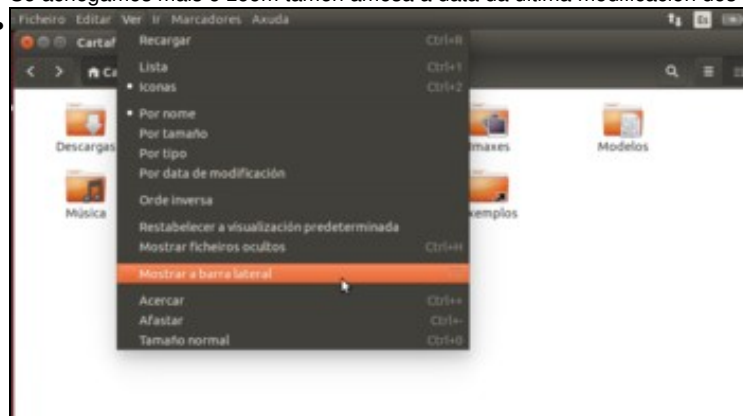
Se aumentamos máis o zoom tamén amosa a data da última modificación dos

Ficheiro Editar Ver Ir Marcadores Axuda

Carta

Recargar Ctrl+R
Lista Ctrl+1
• Iconas Ctrl+2
• Por nome
Por tamaño
Por tipo
Por data de modificación
Orde inversa
Restabelecer a visualización predeterminada
Mostrar ficheiros ocultos Ctrl+H
Mostrar a barra lateral
Acercar Ctrl++
Afastar Ctrl+-
Tamaño normal Ctrl+0

Descargas
Música
maxes
Modelos
xemplos